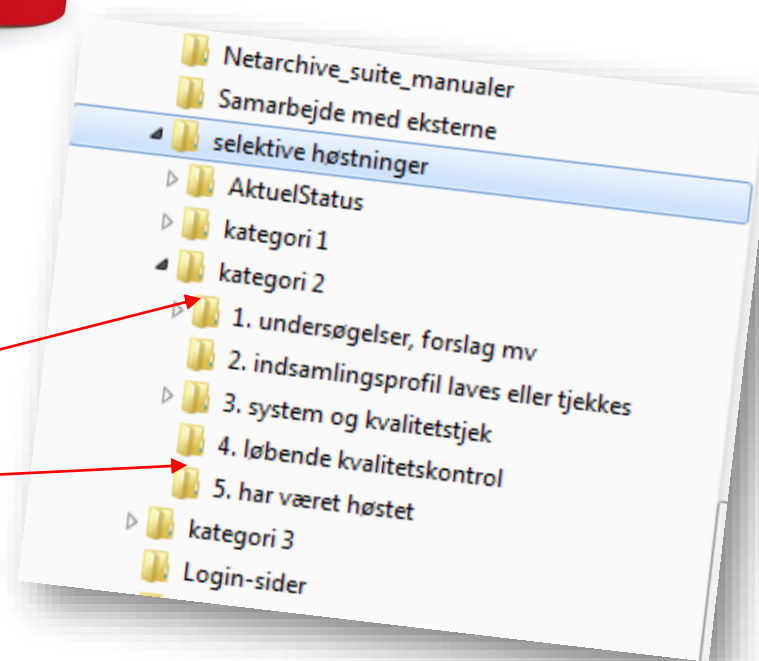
Netarchive_suite_manualer
Samarbejde med eksterne
selektive høstninger
AktuelStatus
kategori 1
kategori 2
1. undersøgelser, forslag mv
2. indsamlingsprofil laves eller tjekkes
3. system og kvalitetstjek
4. løbende kvalitetskontrol
5. har været høstet
kategori 3
Login-sider